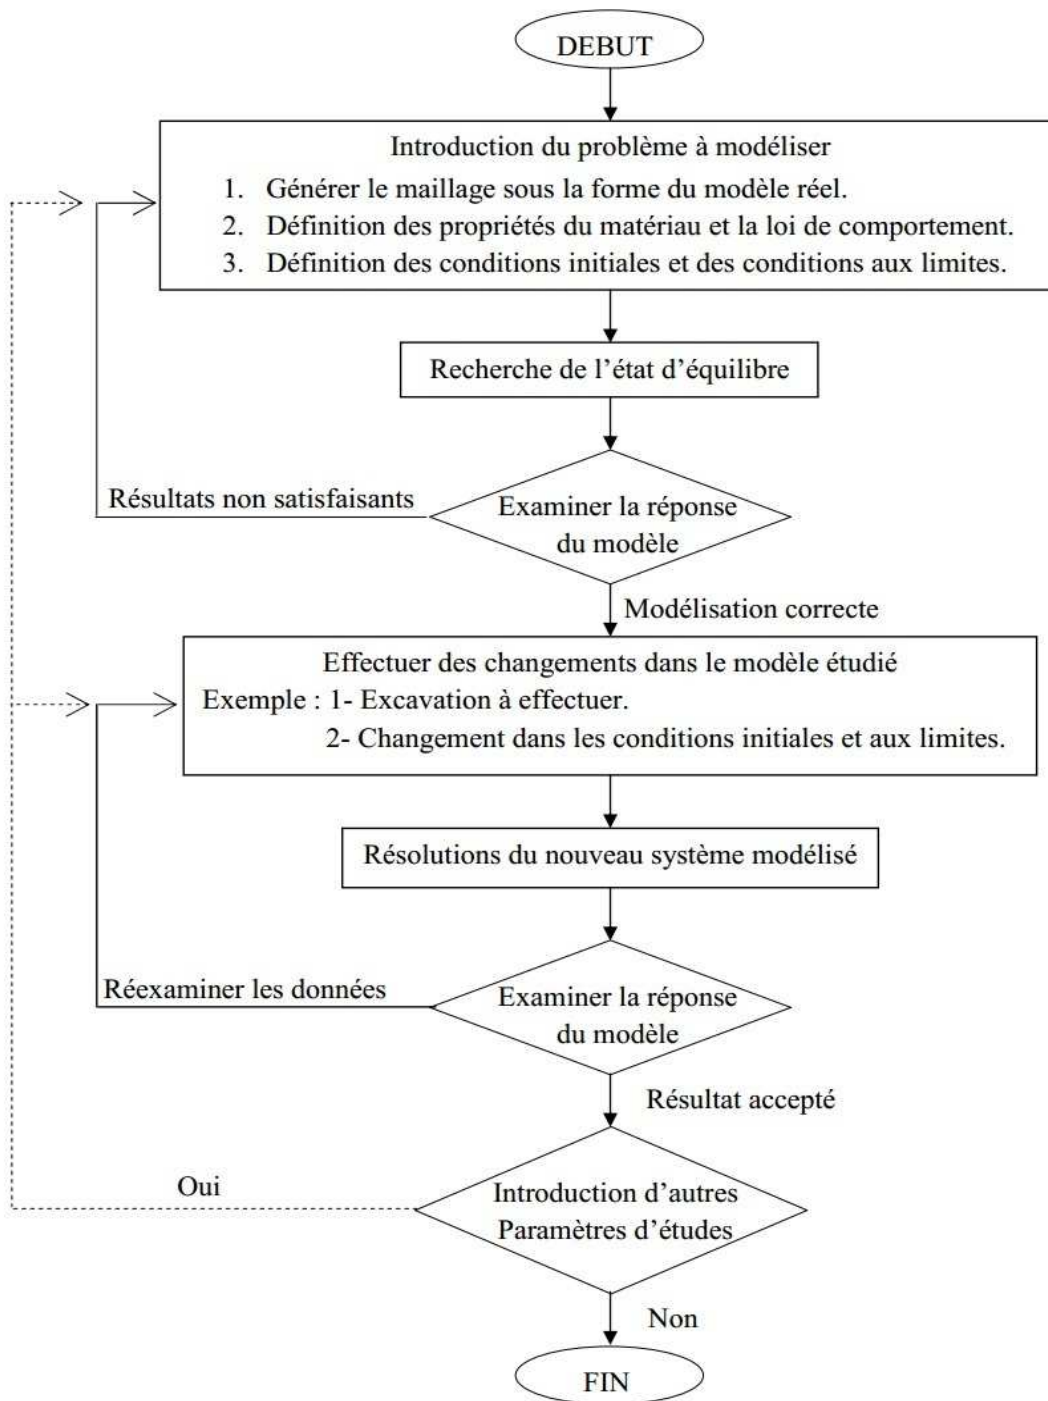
DEBUT

Introduction du problème à modéliser
1. Générer le maillage sous la forme du modèle réel.
2. Définition des propriétés du matériau et la loi de comportement.
3. Définition des conditions initiales et des conditions aux limites.

Recherche de l'état d'équilibre

Résultats non satisfaisants

Examiner la réponse du modèle

Modélisation correcte

Effectuer des changements dans le modèle étudié
Exemple : 1- Excavation à effectuer.
2- Changement dans les conditions initiales et aux limites.

Résolutions du nouveau système modélisé

Réexaminer les données

Examiner la réponse du modèle

Résultat accepté

Oui

Introduction d'autres Paramètres d'études

Non

FIN